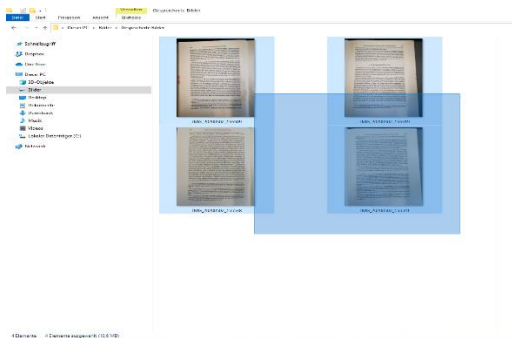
Datei Start Freigeben Ansicht Verwalten Gespeicherte Bilder
Bildtools

← → ↑ > Dieser PC > Bilder > Gespeicherte Bilder

Schnellzugriff
Dropbox
OneDrive
Dieser PC
3D-Objekte
Bilder
Desktop
Dokumente
Downloads
Musik
Videos
Lokaler Datenträger (C:)
Netzwerk

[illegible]
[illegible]
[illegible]
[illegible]

4 Elemente 4 Elemente ausgewählt (10,6 MB)